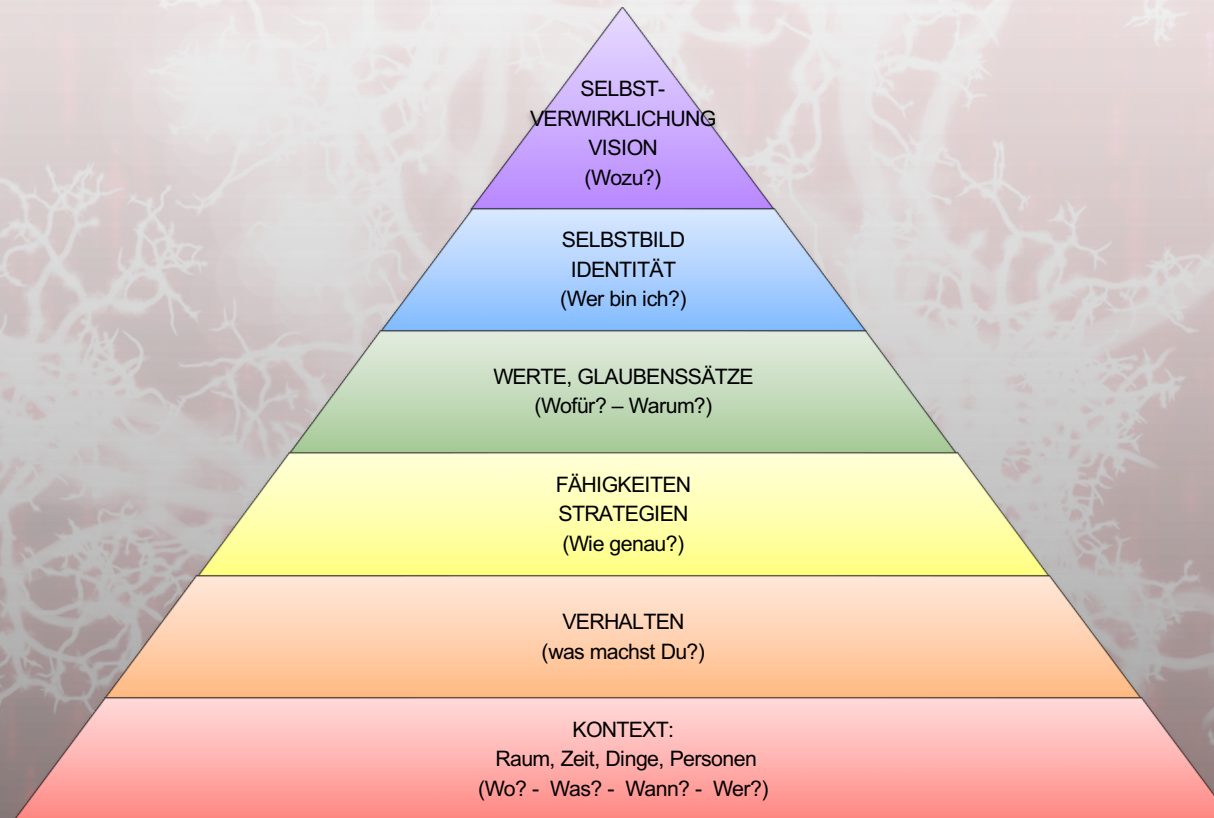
SELBST-
VERWIRKLICHUNG
VISION
(Wozu?)

SELBSTBILD
IDENTITÄT
(Wer bin ich?)

WERTE, GLAUBENSSÄTZE
(Wofür? – Warum?)

FÄHIGKEITEN
STRATEGIEN
(Wie genau?)

VERHALTEN
(was machst Du?)

KONTEXT:
Raum, Zeit, Dinge, Personen
(Wo? - Was? - Wann? - Wer?)